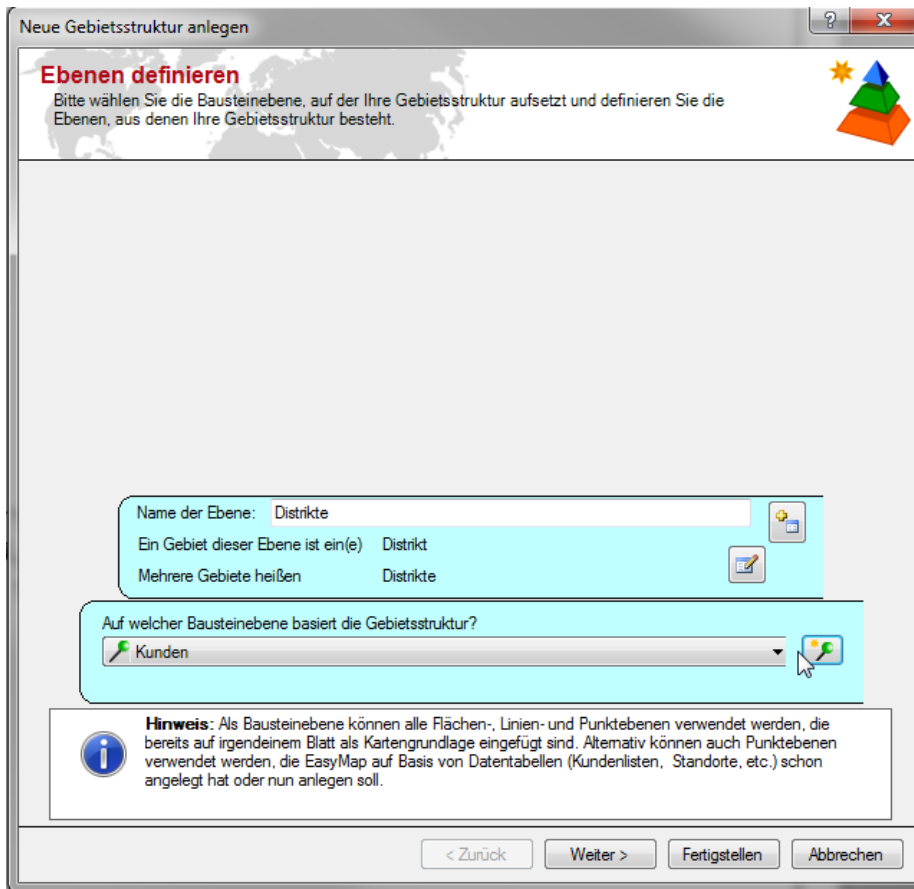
Neue Gebietsstruktur anlegen

?

x

Ebenen definieren

Bitte wählen Sie die Bausteinebene, auf der Ihre Gebietsstruktur aufsetzt und definieren Sie die Ebenen, aus denen Ihre Gebietsstruktur besteht.

Name der Ebene: Distrikte

Ein Gebiet dieser Ebene ist ein(e) Distrikt

Mehrere Gebiete heißen Distrikte

Auf welcher Bausteinebene basiert die Gebietsstruktur?

Kunden

Hinweis: Als Bausteinebene können alle Flächen-, Linien- und Punktebenen verwendet werden, die bereits auf irgendeinem Blatt als Kartengrundlage eingefügt sind. Alternativ können auch Punktebenen verwendet werden, die EasyMap auf Basis von Datentabellen (Kundenlisten, Standorte, etc.) schon angelegt hat oder nun anlegen soll.

< Zurück

Weiter >

Fertigstellen

Abbrechen